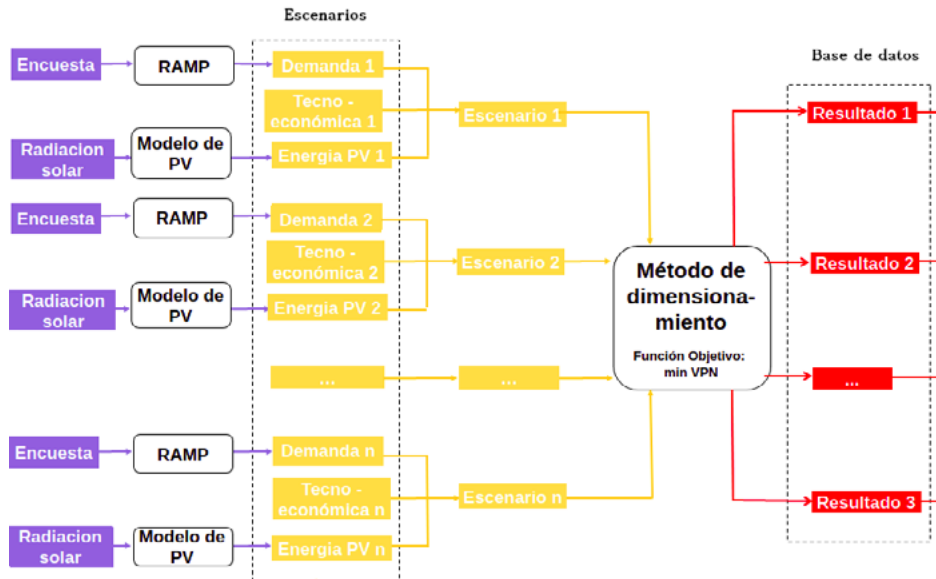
Escenarios

Base de datos

Encuesta

RAMP

Demanda 1

Tecno - económica 1

Escenario 1

Resultado 1

Radiacion solar

Modelo de PV

Energia PV 1

Encuesta

RAMP

Demanda 2

Tecno - económica 2

Escenario 2

Método de dimensionamiento

Función Objetivo; min VPN

Resultado 2

Radiacion solar

Modelo de PV

Energia PV 2

...

...

...

Encuesta

RAMP

Demanda n

Tecno - económica n

Escenario n

Resultado 3

Radiacion solar

Modelo de PV

Energia PV n